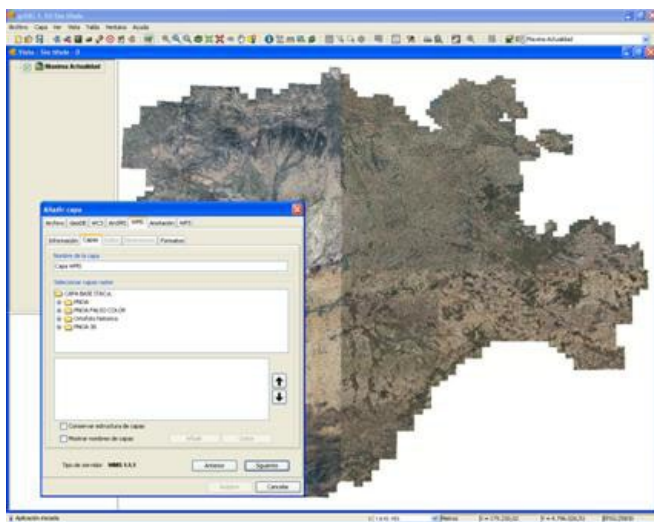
gvSIG 1.11 Sin titulo

Archivo Capa Ver Vista Tabla Ventana Ayuda

Vista : Sin titulo - 0

Mosaico Actualidad

Añadir capa

Archivo GeoDB WCS ArcIMS WMS Anotación WFS

Información Capas Estilos Dimensiones Formatos

Nombre de la capa

Capa WMS

Seleccionar capas:nuevo

CAPA BASE ORTOS...

PNOA

PNOA FALSO COLOR

Ortofoto histórica

PNOA 50

Conservar estructura de capas

Mostrar nombres de capas

Añadir Quitar

Tipo de servidor: WMS 1.1.1

Anterior Siguiente

Aceptar Cancelar

Aplicación iniciada

1:4.406.485 Metros X = 175.230,02 Y = 4.796.326,53 EPSG:25830